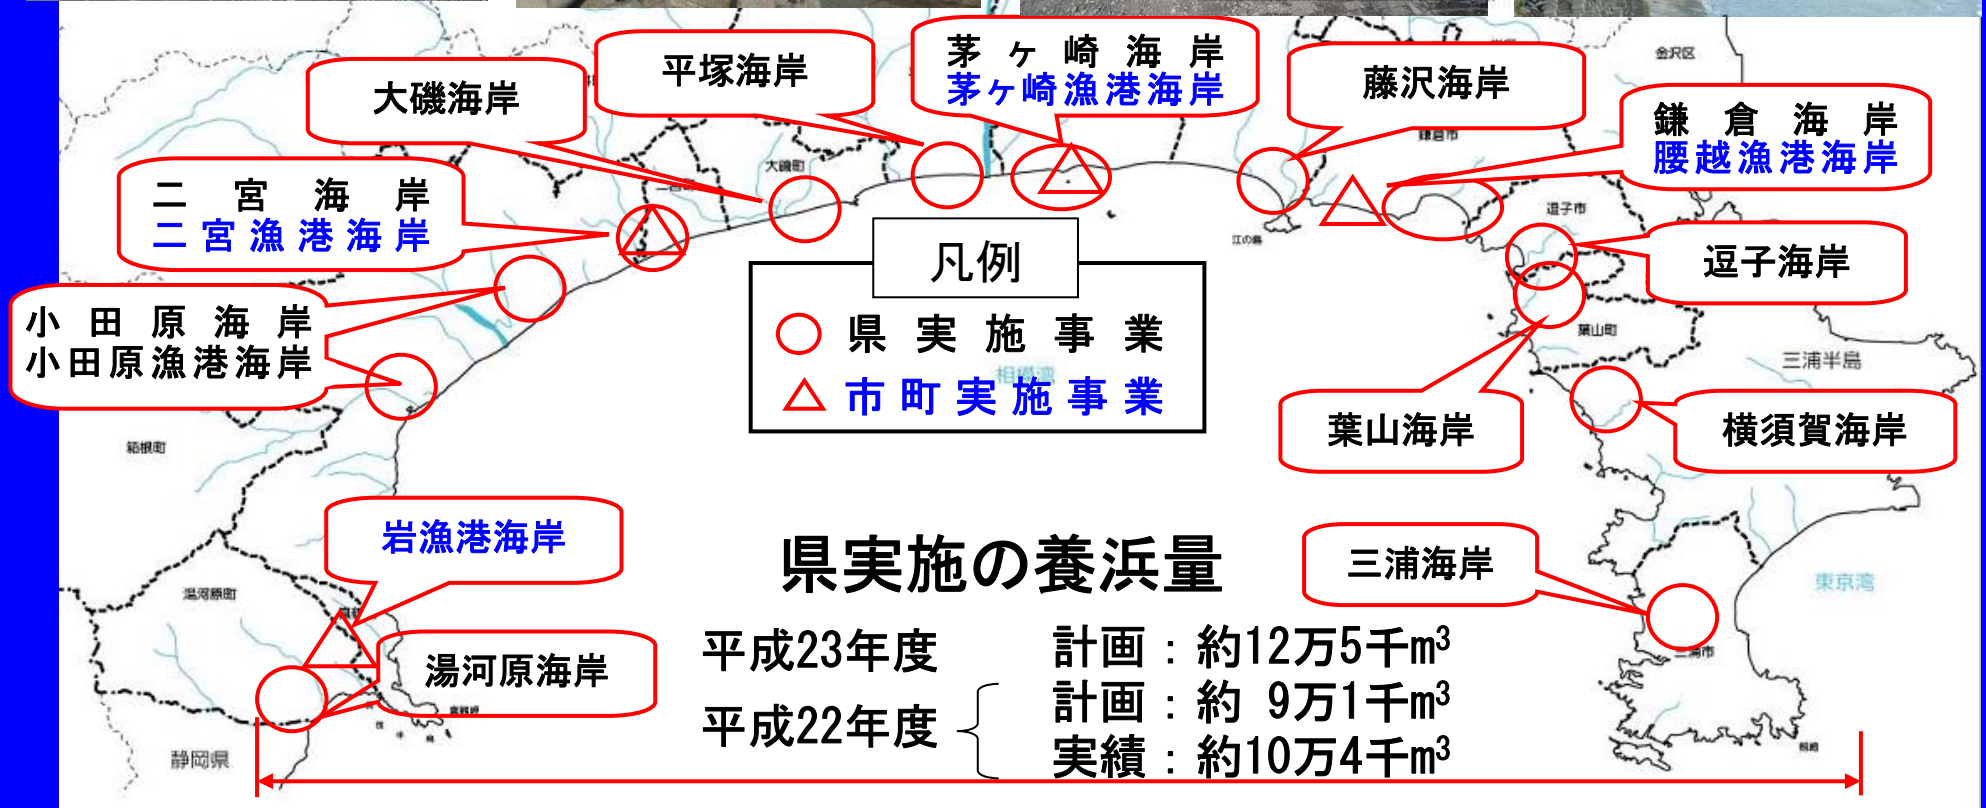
大磯海岸

平塚海岸

茅ヶ崎海岸
茅ヶ崎漁港海岸

藤沢海岸

鎌倉海岸
腰越漁港海岸

二宮海岸
二宮漁港海岸

小田原海岸
小田原漁港海岸

逗子海岸

葉山海岸

横須賀海岸

凡例
○ 県実施事業
△ 市町実施事業

金沢区
鎌倉市
逗子市
葉山町
三浦半島
大磯町
二宮町
江の島
相模湾
箱根町
湯河原町
真鶴町
静岡県
三浦市
東京湾

岩漁港海岸

湯河原海岸

三浦海岸

県実施の養浜量

平成23年度 計画：約12万5千$m^3$
平成22年度 計画：約 9万1千$m^3$
実績：約10万4千$m^3$